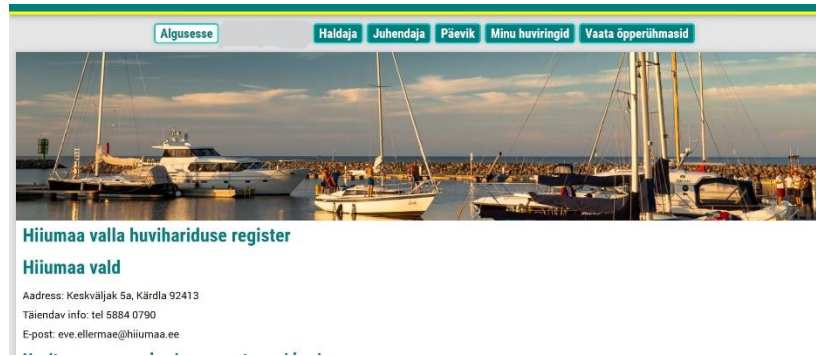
Algusesse

Haldaja Juhendaja Päevik Minu huviringid Vaata õpperühmasid

Hiiumaa valla huvihariduse register

Hiiumaa vald

Aadress: Keskväljak 5a, Kärdla 92413

Täiendav info: tel 5884 0790

E-post: eve.ellermae@hiiumaa.ee

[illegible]